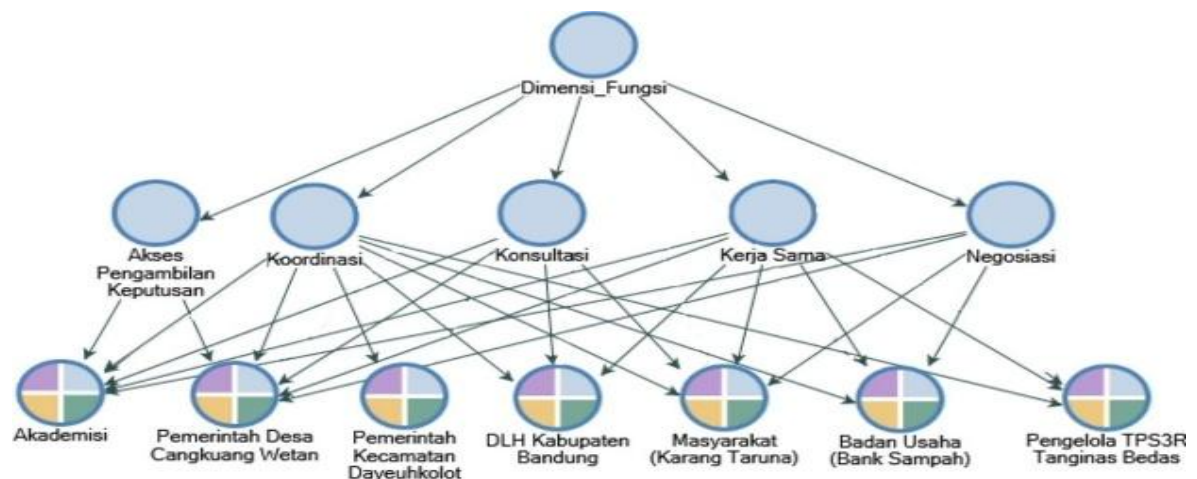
Dimensi_Fungsi

Akses Pengambilan Keputusan

Koordinasi

Konsultasi

Kerja Sama

Negosiasi

Akademisi

Pemerintah Desa Cangkuang Wetan

Pemerintah Kecamatan Daveuhkolot

DLH Kabupaten Bandung

Masyarakat (Karang Taruna)

Badan Usaha (Bank Sampah)

Pengelola TPS3R Tanginas Bedas